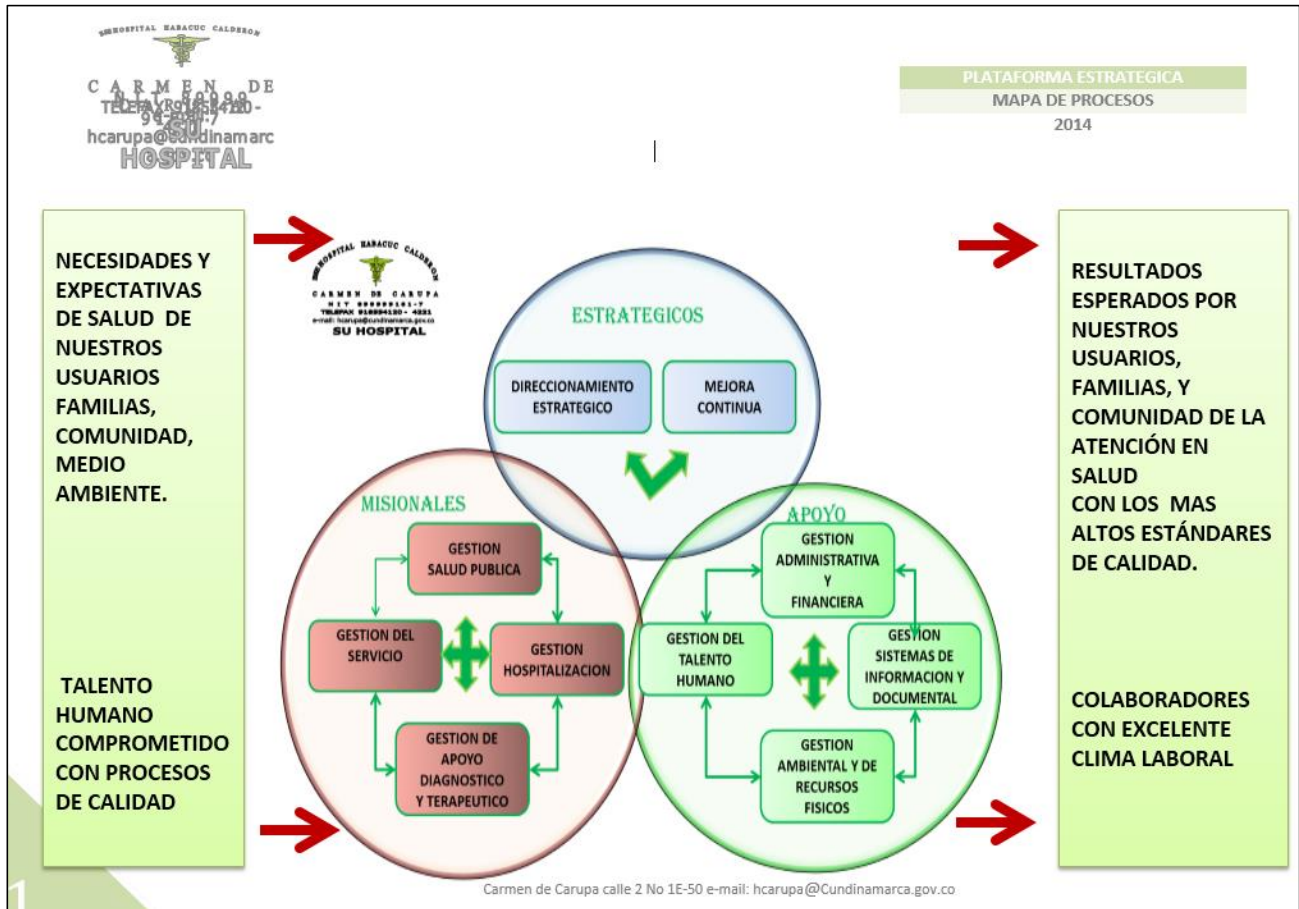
HOSPITAL HABACUC CALDERON
C A R M E N  D E
N I T 80999
TELEFAX 918524120 -
91-2161-7
SU
hcarupa@cundinamarc
HOSPITAL

PLATAFORMA ESTRATEGICA
MAPA DE PROCESOS
2014

NECESIDADES Y EXPECTATIVAS DE SALUD DE NUESTROS USUARIOS FAMILIAS, COMUNIDAD, MEDIO AMBIENTE.

TALENTO HUMANO COMPROMETIDO CON PROCESOS DE CALIDAD

HOSPITAL HABACUC CALDERON
CARMEN DE CARUPA
NIT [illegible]
TELEFAX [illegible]
e-mail: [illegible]
SU HOSPITAL

ESTRATEGICOS
DIRECCIONAMIENTO ESTRATEGICO
MEJORA CONTINUA

MISIONALES
GESTION SALUD PUBLICA
GESTION DEL SERVICIO
GESTION HOSPITALIZACION
GESTION DE APOYO DIAGNOSTICO Y TERAPEUTICO

APOYO
GESTION ADMINISTRATIVA Y FINANCIERA
GESTION DEL TALENTO HUMANO
GESTION SISTEMAS DE INFORMACION Y DOCUMENTAL
GESTION AMBIENTAL Y DE RECURSOS FISICOS

RESULTADOS ESPERADOS POR NUESTROS USUARIOS, FAMILIAS, Y COMUNIDAD DE LA ATENCIÓN EN SALUD CON LOS MAS ALTOS ESTÁNDARES DE CALIDAD.

COLABORADORES CON EXCELENTE CLIMA LABORAL

1

Carmen de Carupa calle 2 No 1E-50 e-mail: hcarupa@Cundinamarca.gov.co